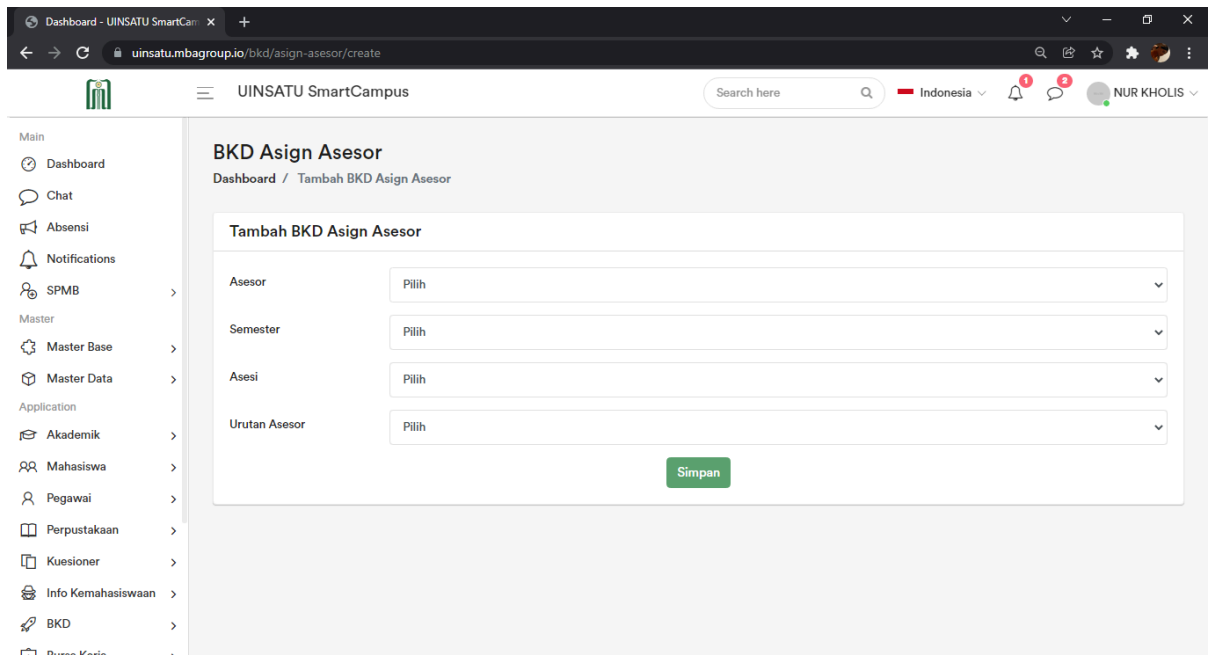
Dashboard - UINSATU SmartCam ×
+

uinsatu.mbagroup.io/bkd/asign-asesor/create

UINSATU SmartCampus
Search here
Indonesia
1
2
NUR KHOLIS

Main
Dashboard
Chat
Absensi
Notifications
SPMB
Master
Master Base
Master Data
Application
Akademik
Mahasiswa
Pegawai
Perpustakaan
Kuesioner
Info Kemahasiswaan
BKD
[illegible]

BKD Asign Asesor
Dashboard / Tambah BKD Asign Asesor

Tambah BKD Asign Asesor

Asesor
Pilih
Semester
Pilih
Asesi
Pilih
Urutan Asesor
Pilih

Simpan